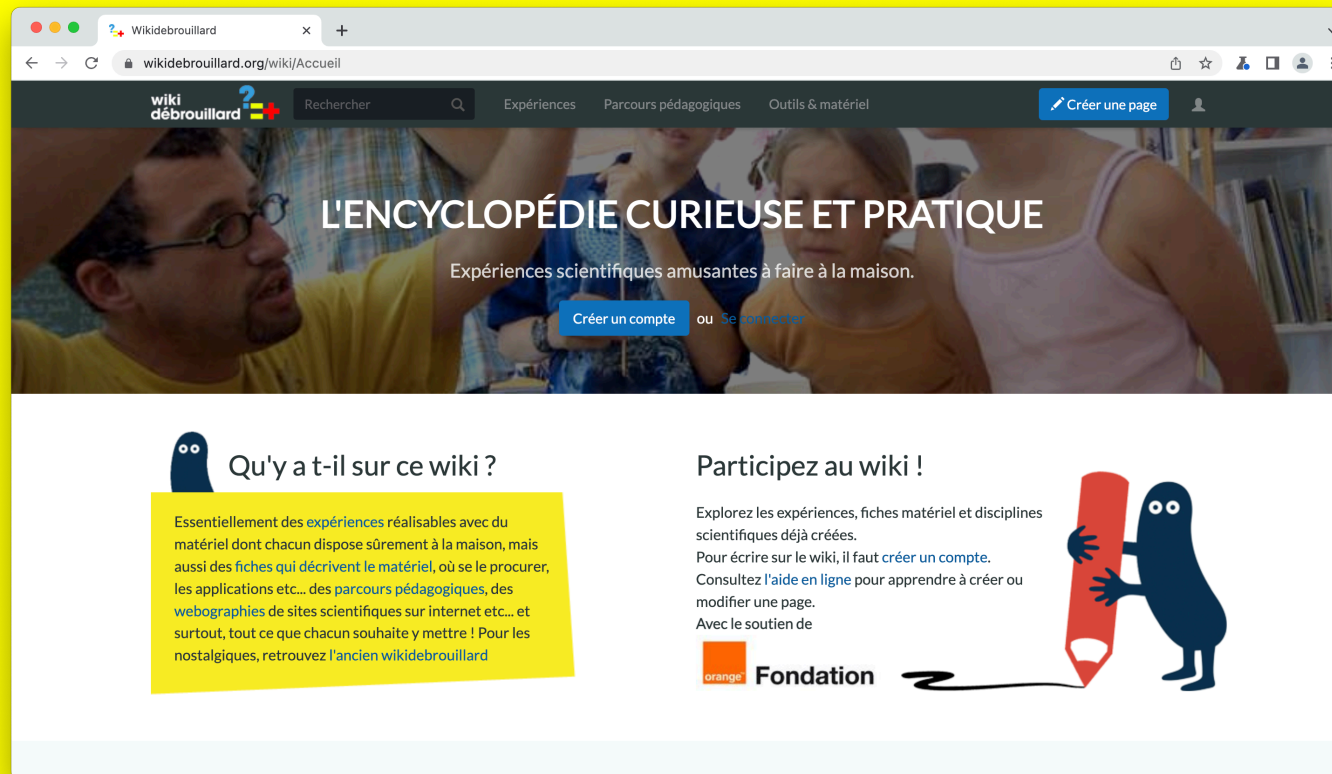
Wikidebrouillard
wikidebrouillard.org/wiki/Accueil

wiki débrouillard
Rechercher
Expériences
Parcours pédagogiques
Outils & matériel
Créer une page

L'ENCYCLOPÉDIE CURIEUSE ET PRATIQUE

Expériences scientifiques amusantes à faire à la maison.

Créer un compte ou Se connecter

Qu'y a t-il sur ce wiki ?

Essentiellement des expériences réalisables avec du matériel dont chacun dispose sûrement à la maison, mais aussi des fiches qui décrivent le matériel, où se le procurer, les applications etc... des parcours pédagogiques, des webographies de sites scientifiques sur internet etc... et surtout, tout ce que chacun souhaite y mettre ! Pour les nostalgiques, retrouvez l'ancien wikidebrouillard

Participez au wiki !

Explorez les expériences, fiches matériel et disciplines scientifiques déjà créées.
Pour écrire sur le wiki, il faut créer un compte.
Consultez l'aide en ligne pour apprendre à créer ou modifier une page.
Avec le soutien de

orange Fondation